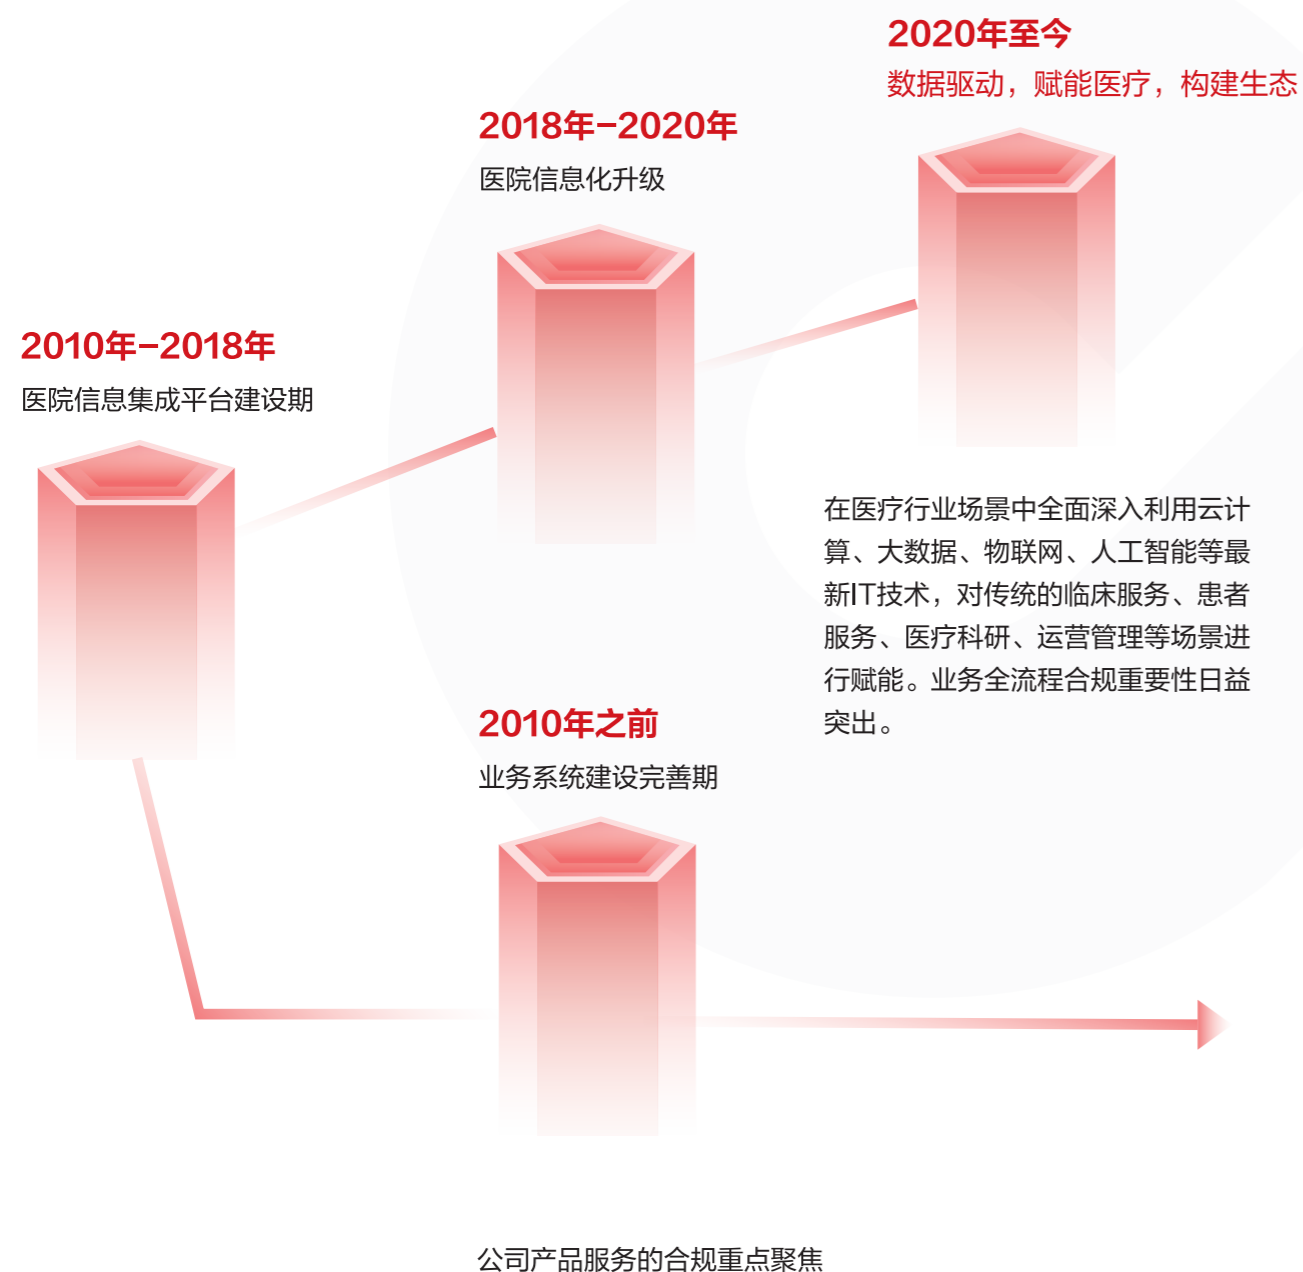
2020年至今
数据驱动，赋能医疗，构建生态

2018年-2020年
医院信息化升级

2010年-2018年
医院信息集成平台建设期

在医疗行业场景中全面深入利用云计算、大数据、物联网、人工智能等最新IT技术，对传统的临床服务、患者服务、医疗科研、运营管理等场景进行赋能。业务全流程合规重要性日益突出。

2010年之前
业务系统建设完善期

公司产品服务的合规重点聚焦